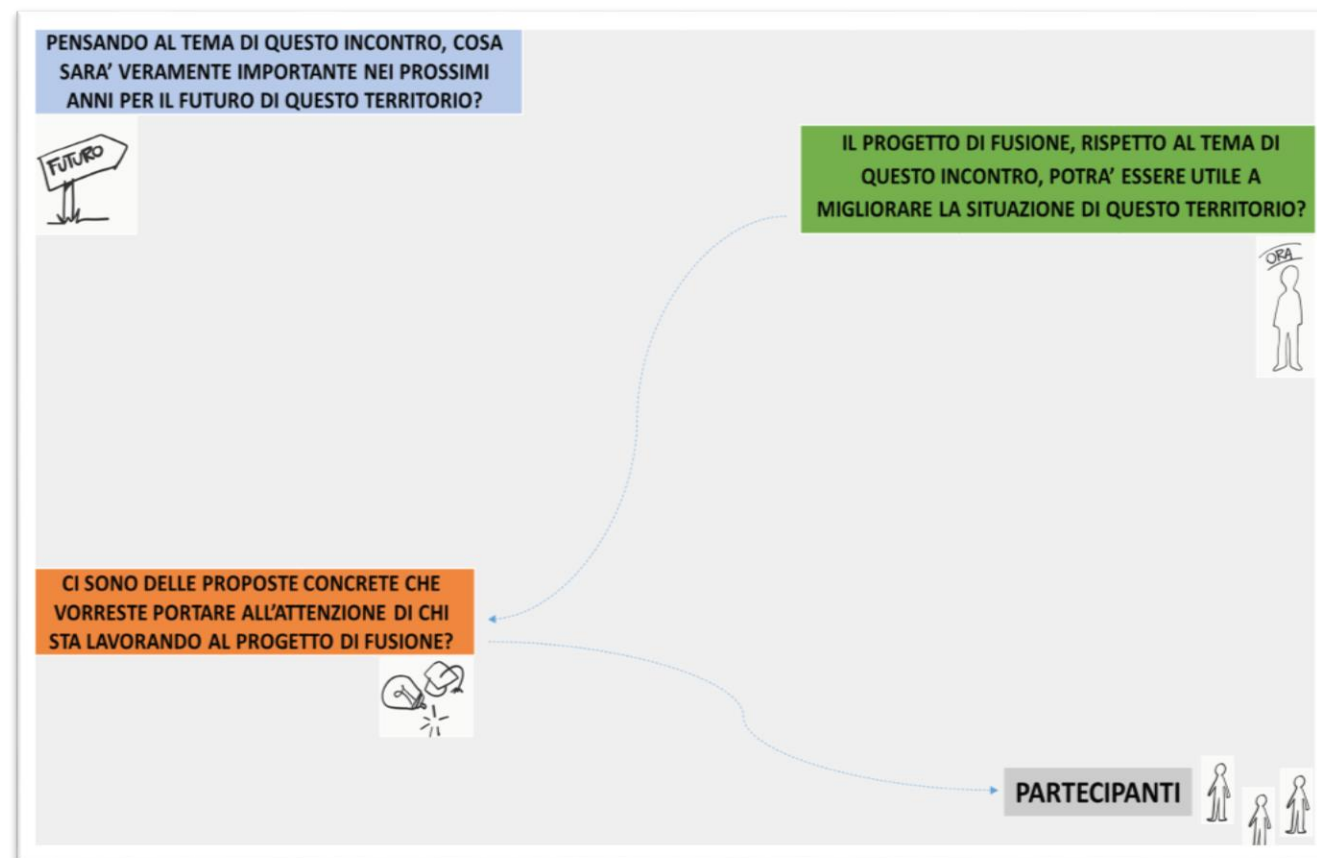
PENSANDO AL TEMA DI QUESTO INCONTRO, COSA SARA' VERAMENTE IMPORTANTE NEI PROSSIMI ANNI PER IL FUTURO DI QUESTO TERRITORIO?

FUTURO

IL PROGETTO DI FUSIONE, RISPETTO AL TEMA DI QUESTO INCONTRO, POTRA' ESSERE UTILE A MIGLIORARE LA SITUAZIONE DI QUESTO TERRITORIO?

ORA

CI SONO DELLE PROPOSTE CONCRETE CHE VORRESTE PORTARE ALL'ATTENZIONE DI CHI STA LAVORANDO AL PROGETTO DI FUSIONE?

PARTECIPANTI